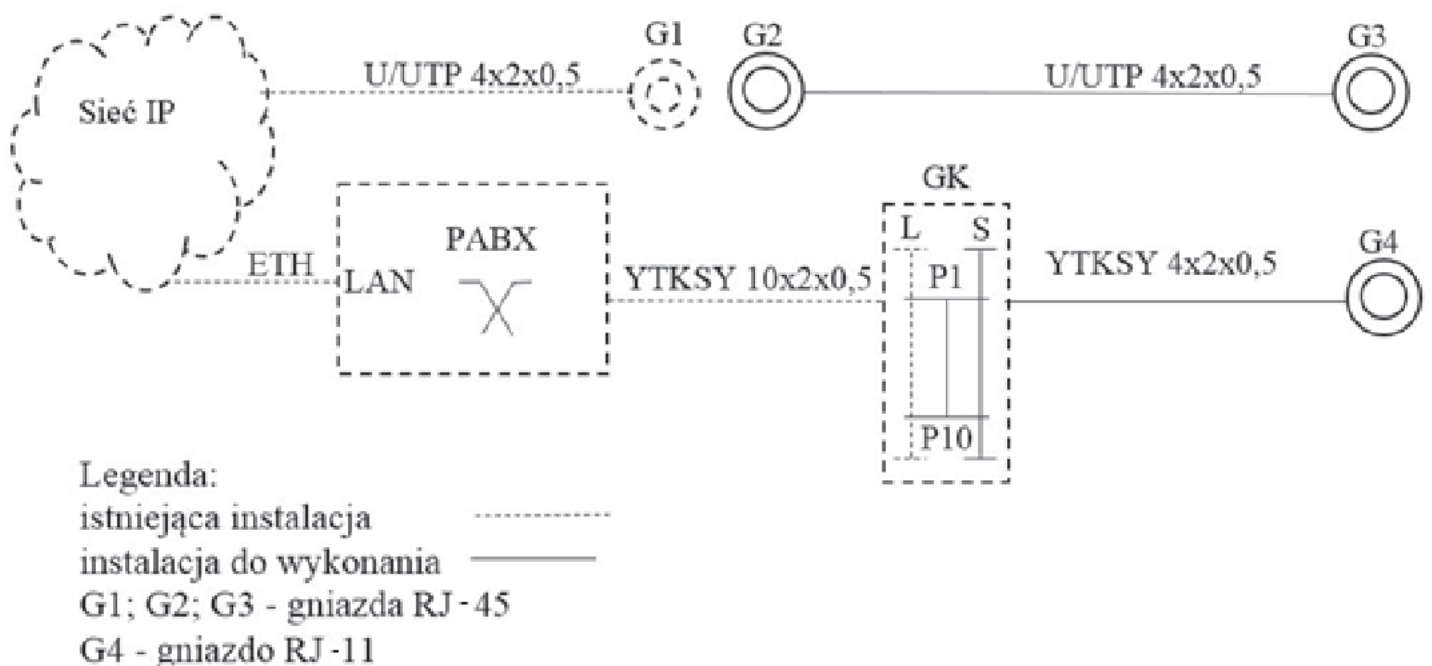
Sieć IP

U/UTP 4x2x0,5

G1

G2

U/UTP 4x2x0,5

G3

GK

L

S

PABX

G4

ETH

LAN

YTKSY 10x2x0,5

P1

YTKSY 4x2x0,5

P10

Legenda:
istniejąca instalacja
instalacja do wykonania
G1; G2; G3 - gniazda RJ - 45
G4 - gniazdo RJ -11